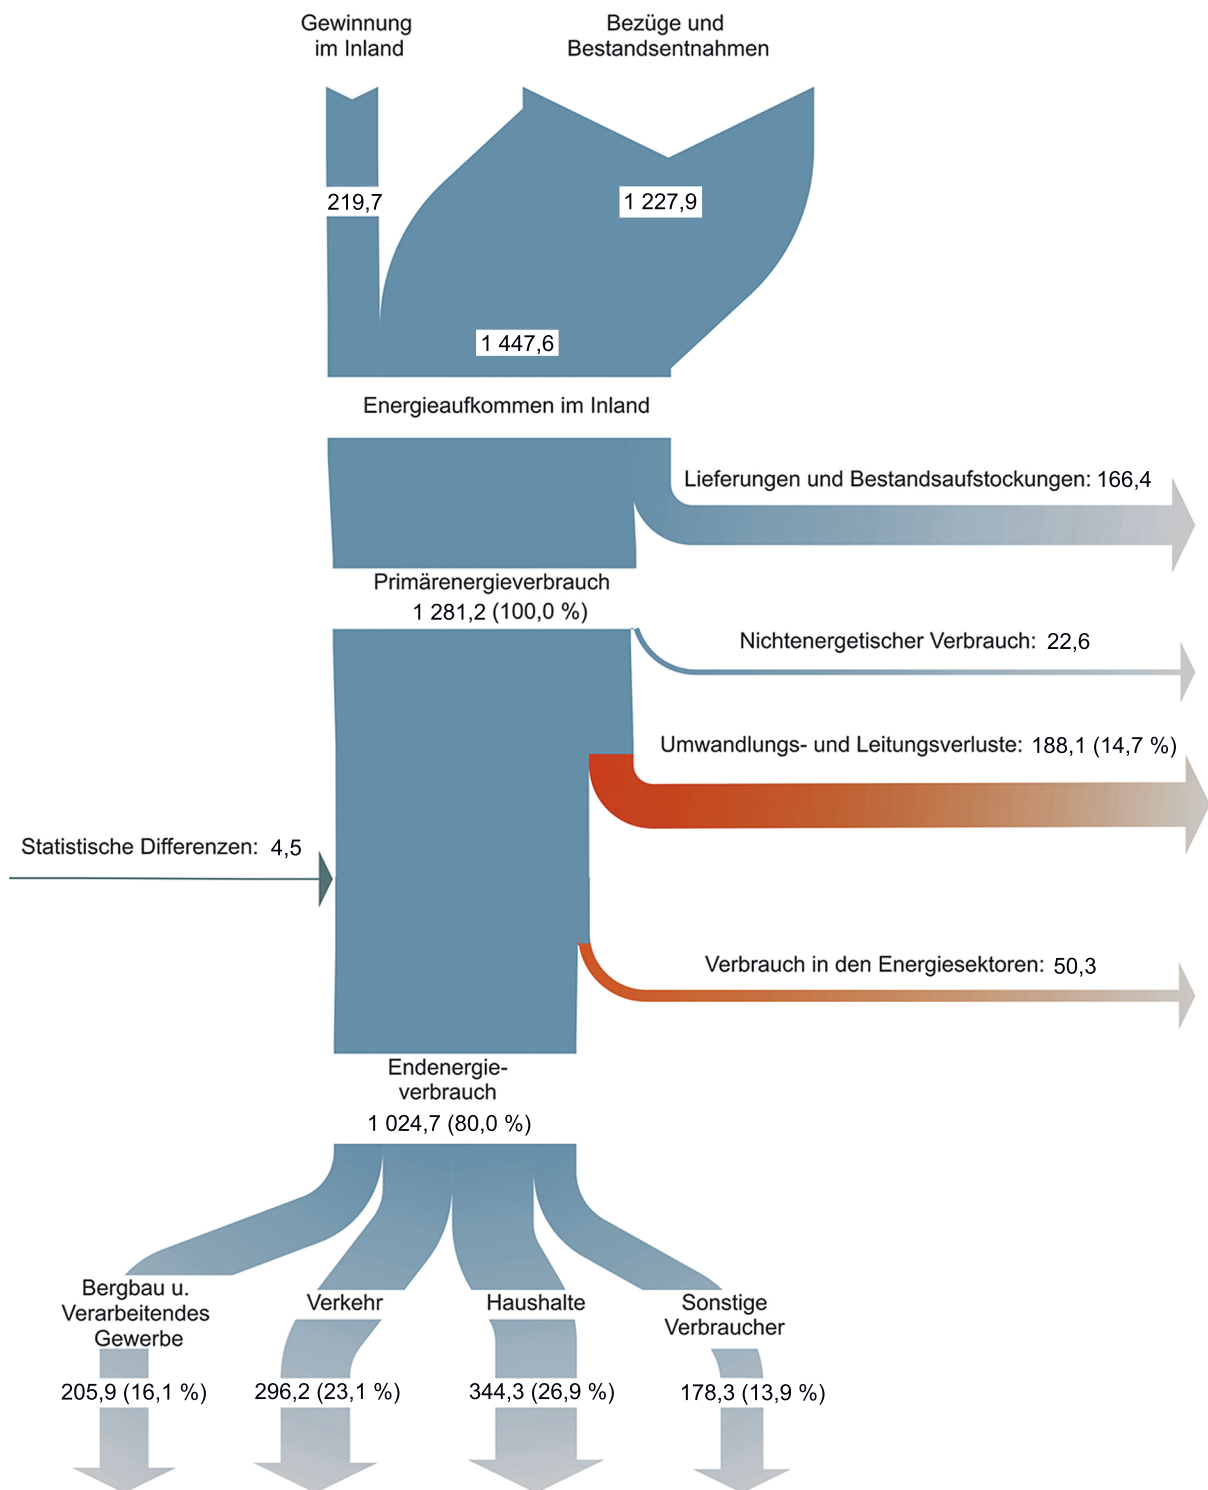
Gewinnung im Inland

Bezüge und Bestandsentnahmen

219,7

1 227,9

1 447,6

Energieaufkommen im Inland

Lieferungen und Bestandsaufstockungen: 166,4

Primärenergieverbrauch
1 281,2 (100,0 %)

Nichtenergetischer Verbrauch: 22,6

Umwandlungs- und Leitungsverluste: 188,1 (14,7 %)

Statistische Differenzen: 4,5

Verbrauch in den Energiesektoren: 50,3

Endenergieverbrauch
1 024,7 (80,0 %)

Bergbau u. Verarbeitendes Gewerbe
205,9 (16,1 %)

Verkehr
296,2 (23,1 %)

Haushalte
344,3 (26,9 %)

Sonstige Verbraucher
178,3 (13,9 %)